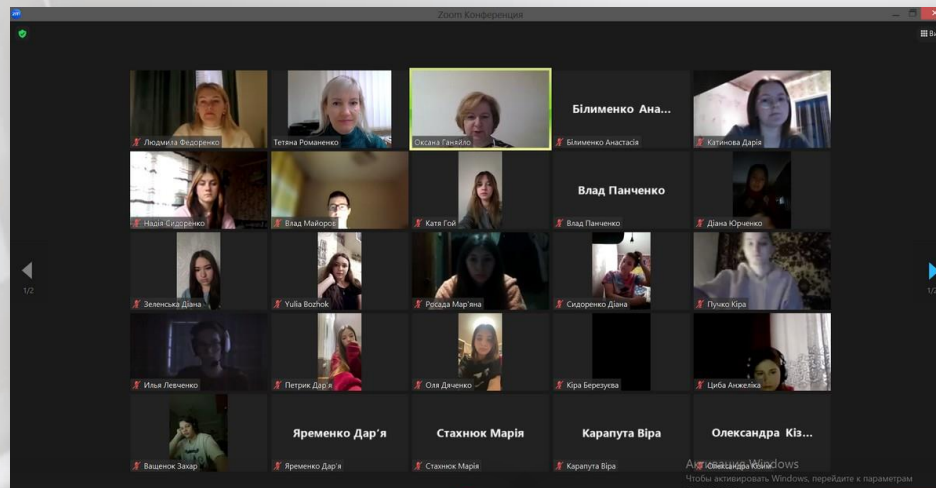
Zoom Конференция

Вид

Людмила Федоренко

Тетяна Романенко

Оксана Ганяйло

Білименко Ана...

Білименко Анастасія

Катинова Дарія

Надія Сидоренко

Влад Майоров

Катя Гой

Влад Панченко

Влад Панченко

Діана Юрченко

1/2

Зеленська Діана

Yulia Bozhok

Росада Мар'яна

Сидоренко Діана

Пучко Кіра

1/2

Илья Левченко

Петрик Дар'я

Оля Дяченко

Кіра Березуєва

Циба Анжеліка

Ващенок Захар

Яременко Дар'я

Яременко Дар'я

Стахнюк Марія

Стахнюк Марія

Карапута Віра

Карапута Віра

Олександра Кіз...

Олександра Кізик

Активация Windows
Чтобы активировать Windows, перейдите к параметрам